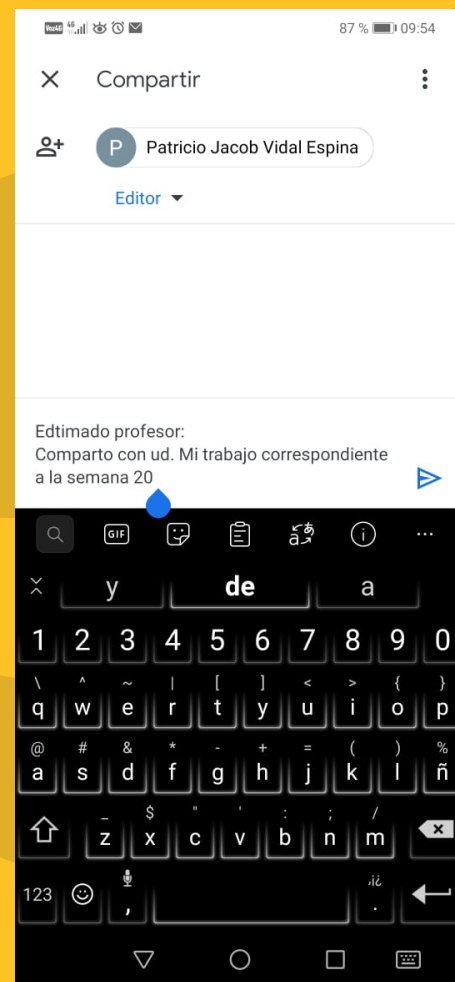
VoLTE 4G 87 % 09:54

Compartir

P Patricio Jacob Vidal Espina

Editor

Edtimado profesor:
Comparto con ud. Mi trabajo correspondiente a la semana 20

GIF

y de a

1 2 3 4 5 6 7 8 9 0
\ ^ ~ | [ ] < > { }
q w e r t y u i o p
@ # & * - + = ( ) %
a s d f g h j k l ñ
_ $ " ' : ; /
z x c v b n m

123 , .¡¿ .